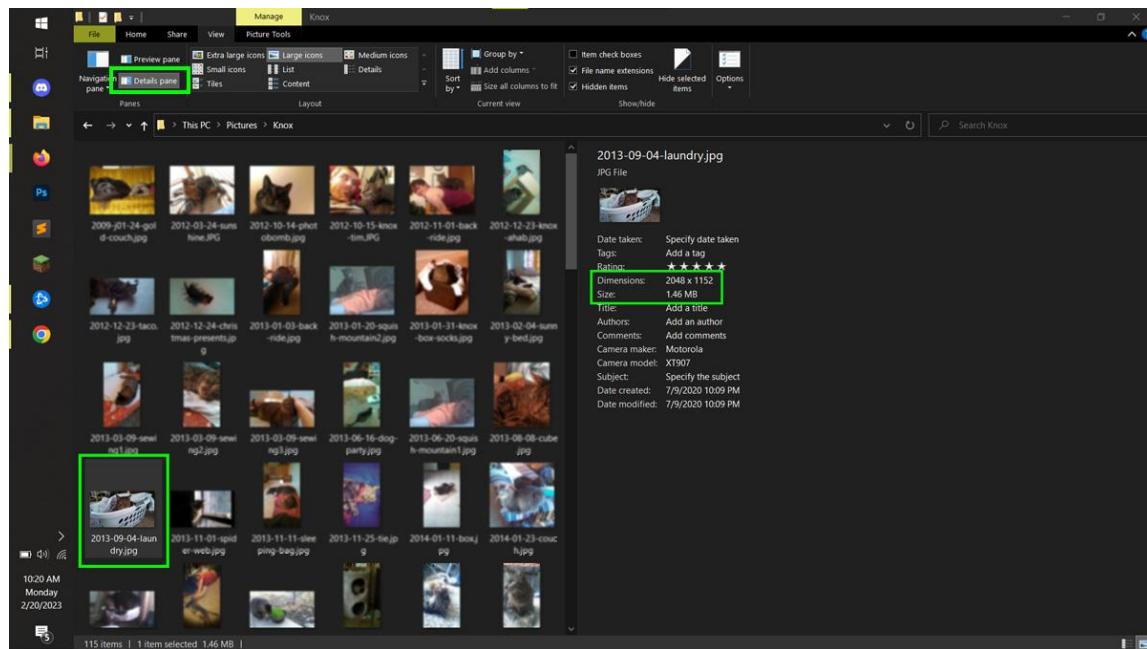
Manage Knox

File Home Share View Picture Tools

Navigation pane
Preview pane
Details pane
Panes

Extra large icons
Large icons
Medium icons
Small icons
List
Details
Tiles
Content
Layout

Sort by
Group by
Add columns
Size all columns to fit
Current view

Item check boxes
File name extensions
Hidden items
Hide selected items
Show/hide

Options

This PC > Pictures > Knox

Search Knox

2009-j01-24-gold-couch.jpg
2012-03-24-sunshine.JPG
2012-10-14-photobomb.jpg
2012-10-15-knox-tim.JPG
2012-11-01-back-ride.jpg
2012-12-23-knox-ahab.jpg
2012-12-23-taco.jpg
2012-12-24-christmas-presents.jpg
2013-01-03-back-ride.jpg
2013-01-20-squish-mountain2.jpg
2013-01-31-knox-box-socks.jpg
2013-02-04-sunny-bed.jpg
2013-03-09-sewing1.jpg
2013-03-09-sewing2.jpg
2013-03-09-sewing3.jpg
2013-06-16-dog-party.jpg
2013-06-20-squish-mountain1.jpg
2013-08-08-cube.jpg
2013-09-04-laundry.jpg
2013-11-01-spider-web.jpg
2013-11-11-sleeping-bag.jpg
2013-11-25-tie.jpg
2014-01-11-box.jpg
2014-01-23-couch.jpg

2013-09-04-laundry.jpg
JPG File

Date taken: Specify date taken
Tags: Add a tag
Rating: ★★★★★
Dimensions: 2048 x 1152
Size: 1.46 MB
Title: Add a title
Authors: Add an author
Comments: Add comments
Camera maker: Motorola
Camera model: XT907
Subject: Specify the subject
Date created: 7/9/2020 10:09 PM
Date modified: 7/9/2020 10:09 PM

115 items | 1 item selected 1.46 MB |

10:20 AM
Monday
2/20/2023